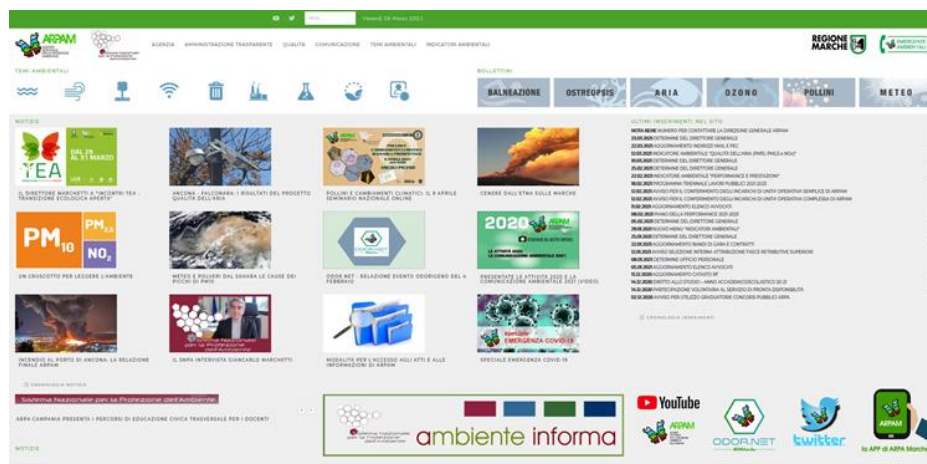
Venerdì 26 Marzo 2021

ARPAM

AGENZIA AMMINISTRAZIONE TRASPARENTE QUALITÀ COMUNICAZIONE TEMI AMBIENTALI INDICATORI AMBIENTALI

REGIONE MARCHE

TEMI AMBIENTALI

BOLLETTINI

BALNEAZIONE OSTREOPSIS ARIA OZONO POLLINI METEO

NOTIZIE

TEA DAL 29 AL 31 MARZO

IL DIRETTORE MARCHETTI A "INCONTRI TEA - TRANSIZIONE ECOLOGICA APERTA"

ANCONA - FALCONARA: I RISULTATI DEL PROGETTO QUALITÀ DELL'ARIA

POLLINI E CAMBIAMENTI CLIMATICI: IL 9 APRILE SEMINARIO NAZIONALE ONLINE

CENERE DALL'ETNA SULLE MARCHE

PM10 PM2,5 NO2

UN CRUSCOTTO PER LEGGERE L'AMBIENTE

METEO E POLVERI DAL SAHARA LE CAUSE DEI PICCHI DI PM10

ODOR NET - RELAZIONE EVENTO ODORIGENO DEL 4 FEBBRAIO

2020

PRESENTATE LE ATTIVITÀ 2020 E LA COMUNICAZIONE AMBIENTALE 2021 (VIDEO)

INCENDIO AL PORTO DI ANCONA: LA RELAZIONE FINALE ARPAM

IL SNPA INTERVISTA GIANCARLO MARCHETTI

MODALITÀ PER L'ACCESSO AGLI ATTI E ALLE INFORMAZIONI DI ARPAM

speciale EMERGENZA COVID-19

SPECIALE EMERGENZA COVID 19

ARCHIVIO NOTIZIE

ULTIMI INSERIMENTI NEL SITO

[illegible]

ARCHIVIO INSERIMENTI

Sistema Nazionale per la Protezione dell'Ambiente

ARPA CAMPANIA PRESENTA I PERCORSI DI EDUCAZIONE CIVICA TRASVERSALE PER I DOCENTI

ambiente informa

YouTube

ARPAM

ODOR.NET

twitter

ARPAM

la APP di ARPA Marche

NOTIZIE